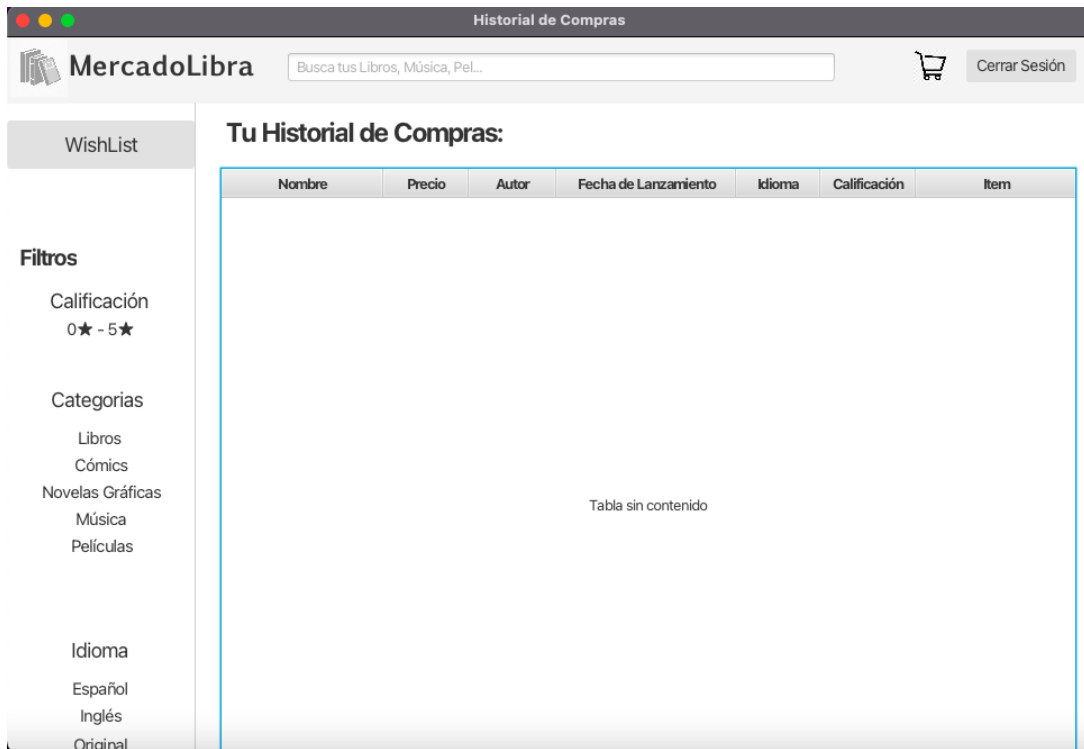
Historial de Compras

MercadoLibra

Busca tus Libros, Música, Pel...

Cerrar Sesión

WishList

Tu Historial de Compras:

| Nombre | Precio | Autor | Fecha de Lanzamiento | Idioma | Calificación | Item |
|---|---|---|---|---|---|---|

Tabla sin contenido

Filtros

Calificación
0★ - 5★

Categorias

Libros
Cómics
Novelas Gráficas
Música
Películas

Idioma

Español
Inglés
Original